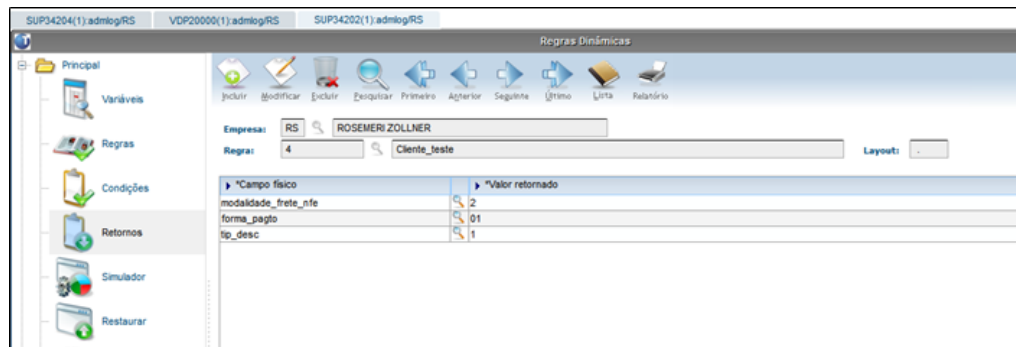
SUP34204(1):admlog/RS VDP20000(1):admlog/RS SUP34202(1):admlog/RS

Regras Dinâmicas

Principal
Variáveis
Regras
Condições
Retornos
Simulador
Restaurar

Incluir Modificar Excluir Pesquisar Primeiro Anterior Seguinte Último Lista Relatório

Empresa: RS ROSEMERI ZOLLNER
Regra: 4 Cliente_teste
Layout: .

| *Campo físico | *Valor retornado |
|---|---|
| modalidade_frete_nfe | 2 |
| forma_pagto | 01 |
| tip_desc | 1 |